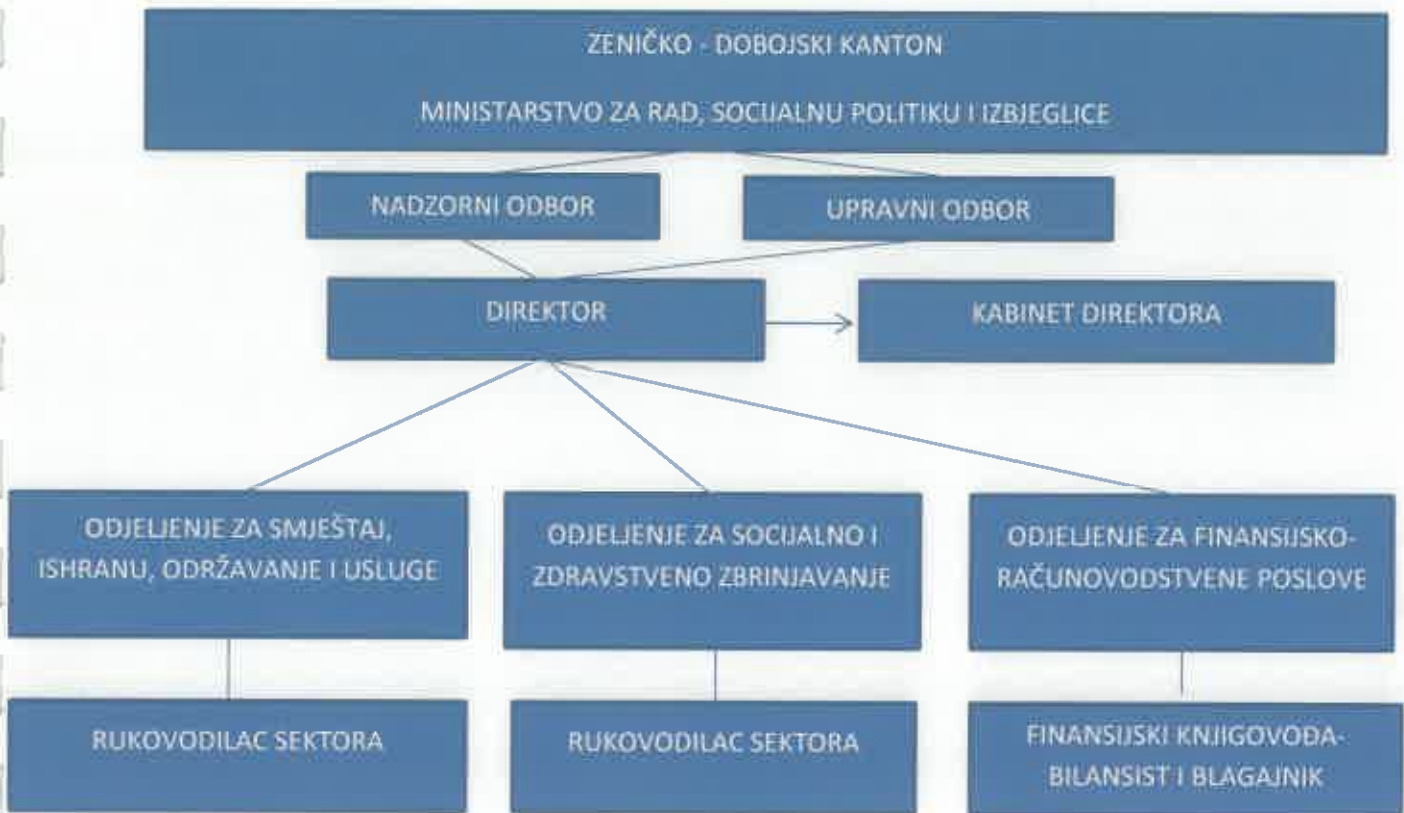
ZENIČKO - DOBOJSKI KANTON

MINISTARSTVO ZA RAD, SOCIJALNU POLITIKU I IZBJEGLICE

NADZORNI ODBOR

UPRAVNI ODBOR

DIREKTOR

KABINET DIREKTORA

ODJELJENJE ZA SMJEŠTAJ, ISHRANU, ODRŽAVANJE I USLUGE

ODJELJENJE ZA SOCIJALNO I ZDRAVSTVENO ZBRINJAVANJE

ODJELJENJE ZA FINANSIJSKO-RAČUNOVODSTVENE POSLOVE

RUKOVODILAC SEKTORA

RUKOVODILAC SEKTORA

FINANSIJSKI KNJIGOVOĐA-BILANSIST I BLAGAJNIK